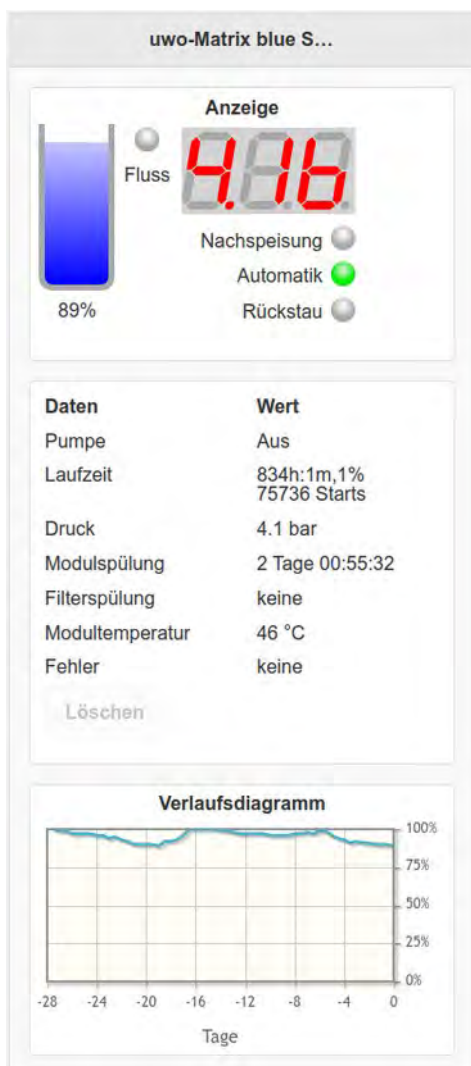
uwo-Matrix blue S...

Anzeige

Fluss

4.1b

Nachspeisung

Automatik

Rückstau

89%

| Daten | Wert |
|---|---|
| Pumpe | Aus |
| Laufzeit | 834h:1m,1% 75736 Starts |
| Druck | 4.1 bar |
| Modulspülung | 2 Tage 00:55:32 |
| Filterspülung | keine |
| Modultemperatur | 46 °C |
| Fehler | keine |

Löschen

Verlaufsdiagramm

100%
75%
50%
25%
0%

-28 -24 -20 -16 -12 -8 -4 0

Tage